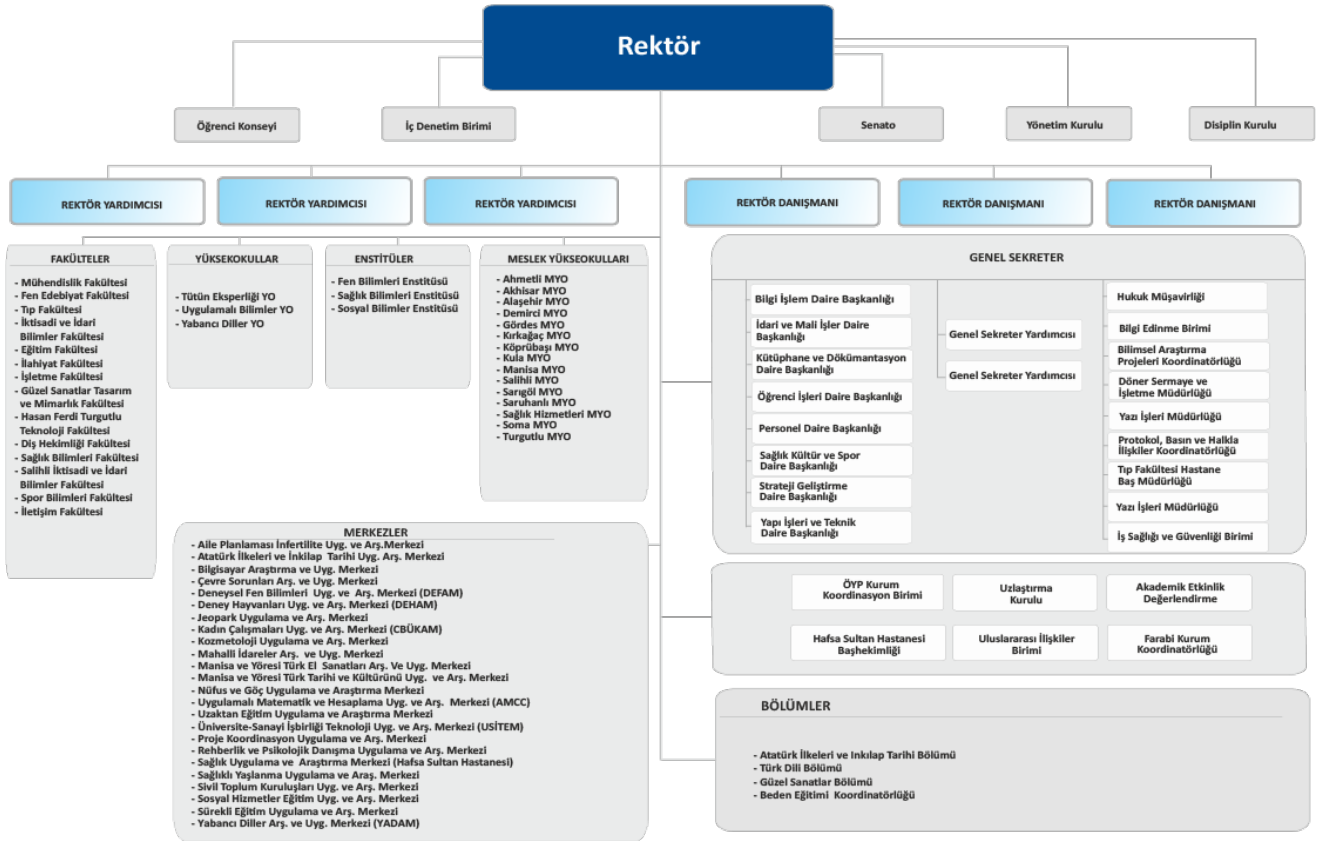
Rektör

Öğrenci Konseyi

İç Denetim Birimi

Senato

Yönetim Kurulu

Disiplin Kurulu

REKTÖR YARDIMCISI

REKTÖR YARDIMCISI

REKTÖR YARDIMCISI

REKTÖR DANIŞMANI

REKTÖR DANIŞMANI

REKTÖR DANIŞMANI

FAKÜLTELER
- Mühendislik Fakültesi
- Fen Edebiyat Fakültesi
- Tıp Fakültesi
- İktisadi ve İdari Bilimler Fakültesi
- Eğitim Fakültesi
- İlahiyat Fakültesi
- İşletme Fakültesi
- Güzel Sanatlar Tasarım ve Mimarlık Fakültesi
- Hasan Ferdi Turgutlu Teknoloji Fakültesi
- Diş Hekimliği Fakültesi
- Sağlık Bilimleri Fakültesi
- Salihli İktisadi ve İdari Bilimler Fakültesi
- Spor Bilimleri Fakültesi
- İletişim Fakültesi

YÜKSEKOKULLAR
- Tütün Eksperliği YO
- Uygulamalı Bilimler YO
- Yabancı Diller YO

ENSTİTÜLER
- Fen Bilimleri Enstitüsü
- Sağlık Bilimleri Enstitüsü
- Sosyal Bilimler Enstitüsü

MESLEK YÜKSEOKULLARI
- Ahmetli MYO
- Akhisar MYO
- Alaşehir MYO
- Demirci MYO
- Gördes MYO
- Kırkağaç MYO
- Köprübaşı MYO
- Kula MYO
- Manisa MYO
- Salihli MYO
- Sarıgöl MYO
- Saruhanlı MYO
- Sağlık Hizmetleri MYO
- Soma MYO
- Turgutlu MYO

MERKEZLER
- Aile Planlaması İnfertilite Uyg. ve Arş.Merkezi
- Atatürk İlkeleri ve İnkılap Tarihi Uyg. Arş. Merkezi
- Bilgisayar Araştırma ve Uyg. Merkezi
- Çevre Sorunları Arş. ve Uyg. Merkezi
- Deneysel Fen Bilimleri Uyg. ve Arş. Merkezi (DEFAM)
- Deney Hayvanları Uyg. ve Arş. Merkezi (DEHAM)
- Jeopark Uygulama ve Arş. Merkezi
- Kadın Çalışmaları Uyg. ve Arş. Merkezi (CBÜKAM)
- Kozmetoloji Uygulama ve Arş. Merkezi
- Mahalli İdareler Arş. ve Uyg. Merkezi
- Manisa ve Yöresi Türk El Sanatları Arş. Ve Uyg. Merkezi
- Manisa ve Yöresi Türk Tarihi ve Kültürünü Uyg. ve Arş. Merkezi
- Nüfus ve Göç Uygulama ve Araştırma Merkezi
- Uygulamalı Matematik ve Hesaplama Uyg. ve Arş. Merkezi (AMCC)
- Uzaktan Eğitim Uygulama ve Araştırma Merkezi
- Üniversite-Sanayi İşbirliği Teknoloji Uyg. ve Arş. Merkezi (USİTEM)
- Proje Koordinasyon Uygulama ve Arş. Merkezi
- Rehberlik ve Psikolojik Danışma Uygulama ve Arş. Merkezi
- Sağlık Uygulama ve Araştırma Merkezi (Hafsa Sultan Hastanesi)
- Sağlıklı Yaşlanma Uygulama ve Araş. Merkezi
- Sivil Toplum Kuruluşları Uyg. ve Arş. Merkezi
- Sosyal Hizmetler Eğitim Uyg. ve Arş. Merkezi
- Sürekli Eğitim Uygulama ve Arş. Merkezi
- Yabancı Diller Arş. ve Uyg. Merkezi (YADAM)

GENEL SEKRETER

Bilgi İşlem Daire Başkanlığı
İdari ve Mali İşler Daire Başkanlığı
Kütüphane ve Dökümantasyon Daire Başkanlığı
Öğrenci İşleri Daire Başkanlığı
Personel Daire Başkanlığı
Sağlık Kültür ve Spor Daire Başkanlığı
Strateji Geliştirme Daire Başkanlığı
Yapı İşleri ve Teknik Daire Başkanlığı

Genel Sekreter Yardımcısı
Genel Sekreter Yardımcısı

Hukuk Müşavirliği
Bilgi Edinme Birimi
Bilimsel Araştırma Projeleri Koordinatörlüğü
Döner Sermaye ve İşletme Müdürlüğü
Yazı İşleri Müdürlüğü
Protokol, Basın ve Halkla İlişkiler Koordinatörlüğü
Tıp Fakültesi Hastane Baş Müdürlüğü
Yazı İşleri Müdürlüğü
İş Sağlığı ve Güvenliği Birimi

ÖYP Kurum Koordinasyon Birimi
Uzlaştırma Kurulu
Akademik Etkinlik Değerlendirme
Hafsa Sultan Hastanesi Başhekimliği
Uluslararası İlişkiler Birimi
Farabi Kurum Koordinatörlüğü

BÖLÜMLER
- Atatürk İlkeleri ve Inkılap Tarihi Bölümü
- Türk Dili Bölümü
- Güzel Sanatlar Bölümü
- Beden Eğitimi Koordinatörlüğü